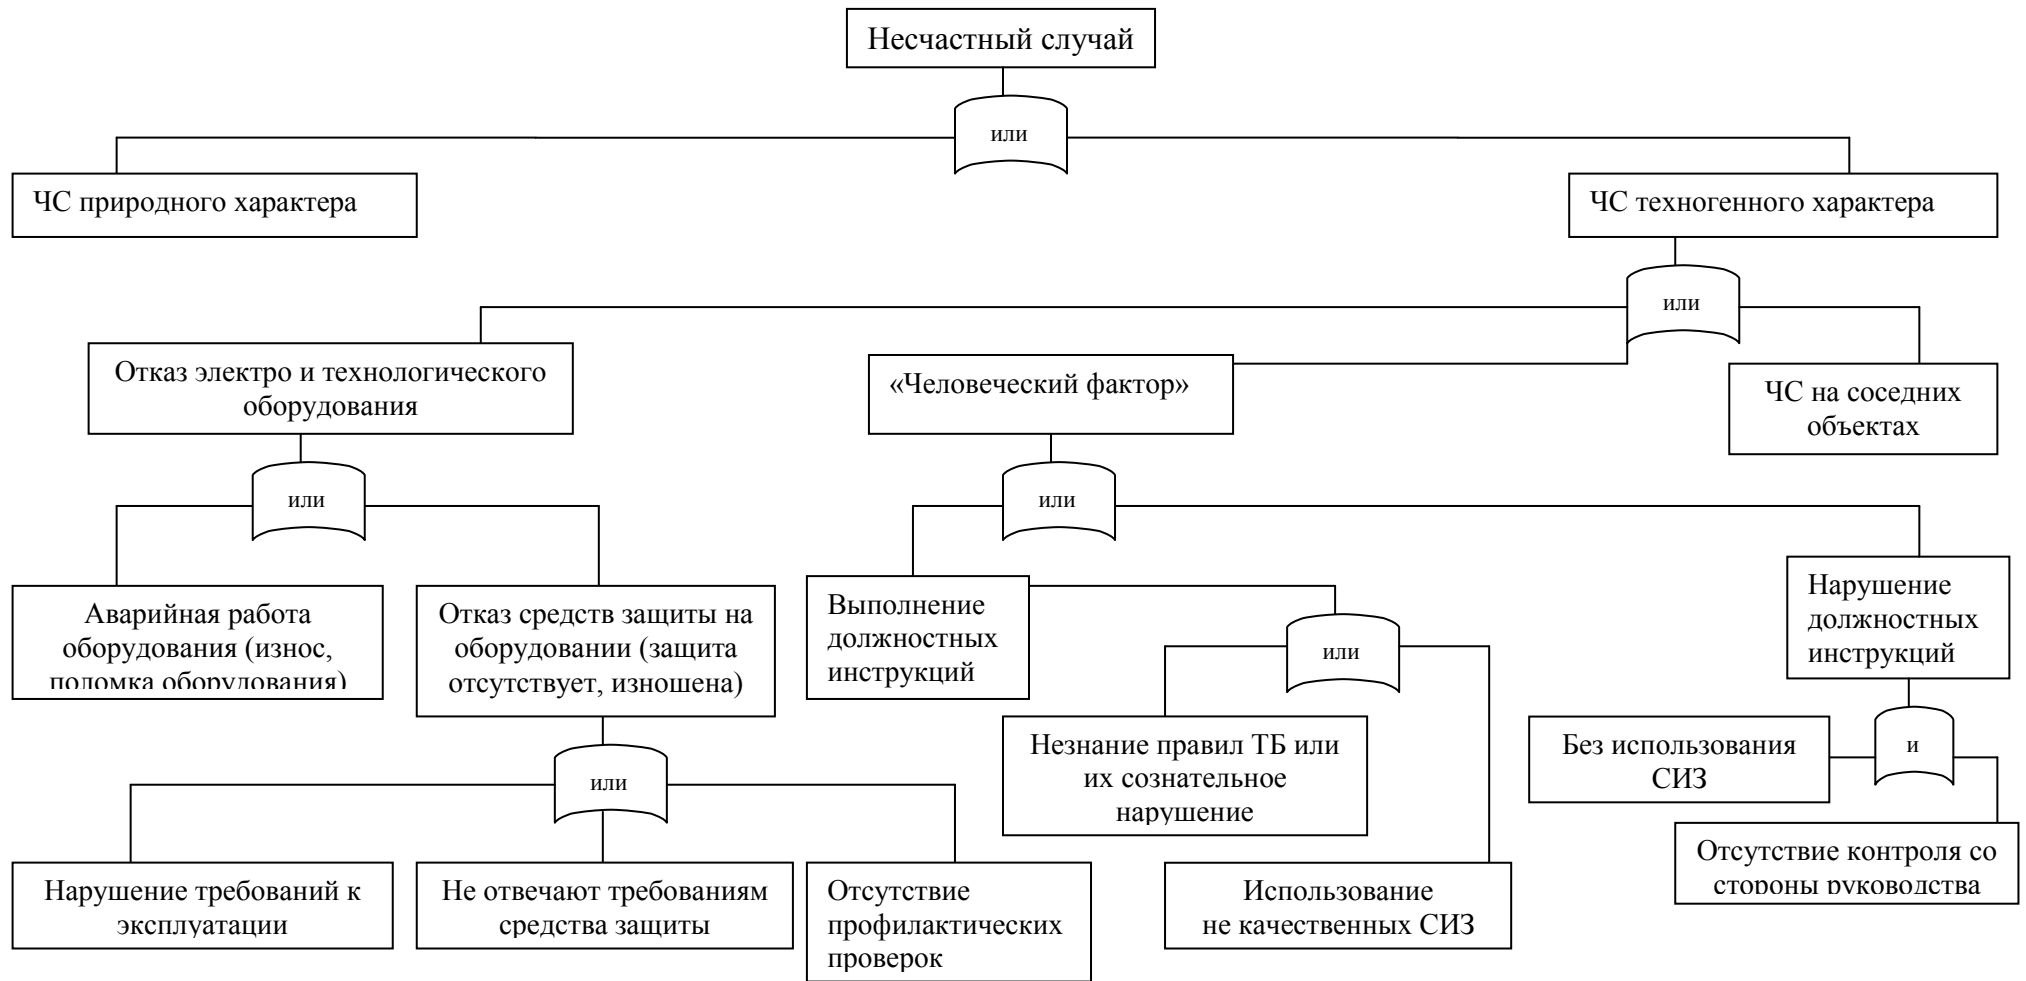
Несчастный случай

или

ЧС природного характера

ЧС техногенного характера

или

Отказ электро и технологического оборудования

«Человеческий фактор»

ЧС на соседних объектах

или

Аварийная работа оборудования (износ, поломка оборудования)

Отказ средств защиты на оборудовании (защита отсутствует, изношена)

или

Выполнение должностных инструкций

Нарушение должностных инструкций

или

Незнание правил ТБ или их сознательное нарушение

Без использования СИЗ

и

Отсутствие контроля со стороны руководства

или

Нарушение требований к эксплуатации

Не отвечают требованиям средства защиты

Отсутствие профилактических проверок

Использование не качественных СИЗ